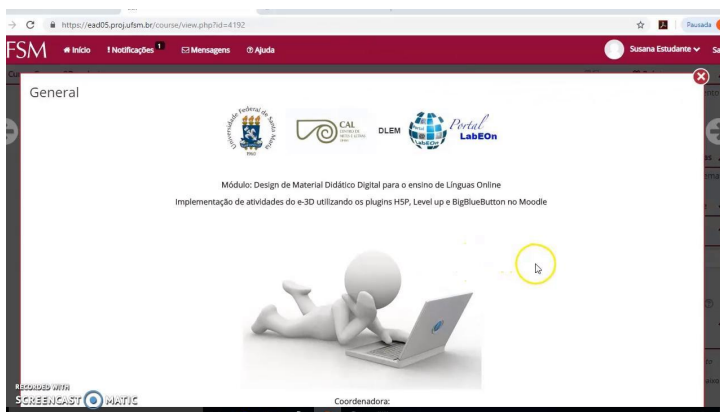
https://ead05.proj.ufsm.br/course/view.php?id=4192

Pausada

FSM Início ! Notificações 1 Mensagens Ajuda Susana Estudante

General

Universidade Federal de Santa Maria

CAL

DLEM

Portal LabEOn

Módulo: Design de Material Didático Digital para o ensino de Línguas Online

Implementação de atividades do e-3D utilizando os plugins H5P, Level up e BigBlueButton no Moodle

RECORDED WITH SCREENCAST MATIC

Coordenadora: